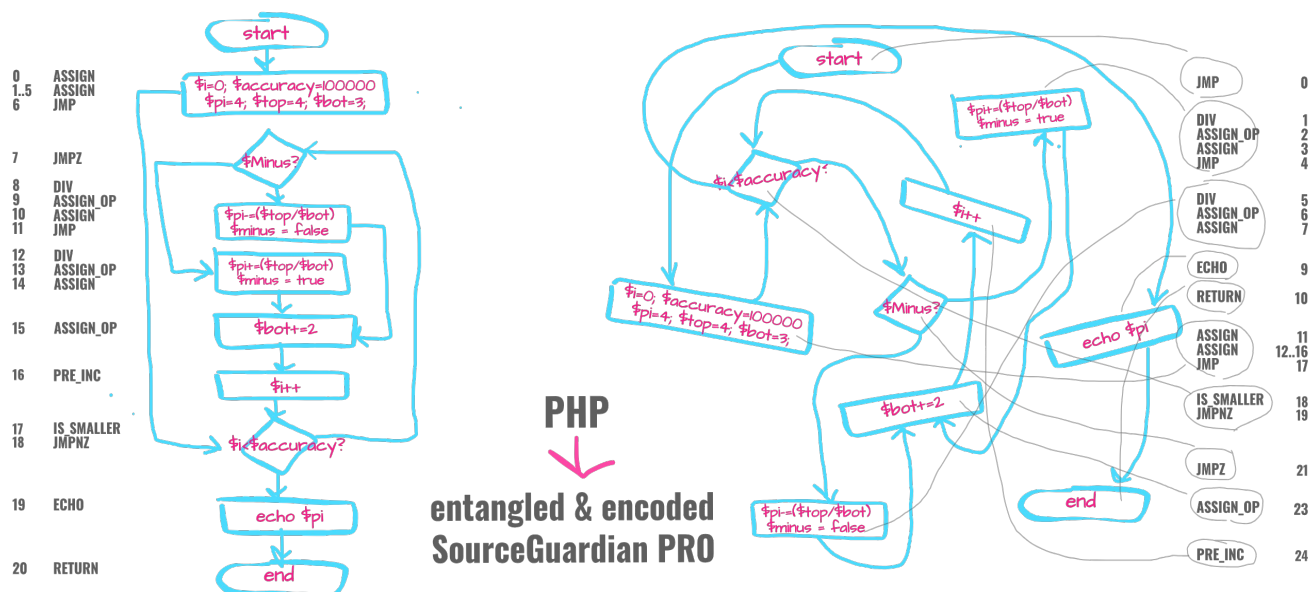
start

0 ASSIGN
1..5 ASSIGN
6 JMP

$i=0; $accuracy=100000
$pi=4; $top=4; $bot=3;

7 JMPZ

$Minus?

8 DIV
9 ASSIGN_OP
10 ASSIGN
11 JMP

$pi-=($top/$bot)
$minus = false

12 DIV
13 ASSIGN_OP
14 ASSIGN

$pi+=($top/$bot)
$minus = true

15 ASSIGN_OP

$bot+=2

16 PRE_INC

$i++

17 IS_SMALLER
18 JMPNZ

$i<$accuracy?

19 ECHO

echo $pi

20 RETURN

end

PHP

entangled & encoded
SourceGuardian PRO

start

$pi+=($top/$bot)
$minus = true

$i<$accuracy?

$i++

$Minus?

$i=0; $accuracy=100000
$pi=4; $top=4; $bot=3;

echo $pi

$bot+=2

$pi-=($top/$bot)
$minus = false

end

JMP 0

DIV 1
ASSIGN_OP 2
ASSIGN 3
JMP 4

DIV 5
ASSIGN_OP 6
ASSIGN 7

ECHO 9

RETURN 10

ASSIGN 11
ASSIGN 12..16
JMP 17

IS_SMALLER 18
JMPNZ 19

JMPZ 21

ASSIGN_OP 23

PRE_INC 24